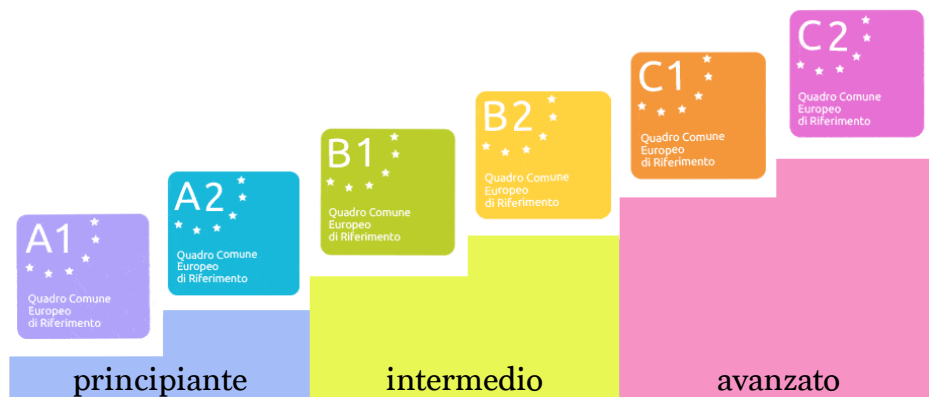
A1
Quadro Comune Europeo di Riferimento

A2
Quadro Comune Europeo di Riferimento

B1
Quadro Comune Europeo di Riferimento

B2
Quadro Comune Europeo di Riferimento

C1
Quadro Comune Europeo di Riferimento

C2
Quadro Comune Europeo di Riferimento

principiante

intermedio

avanzato